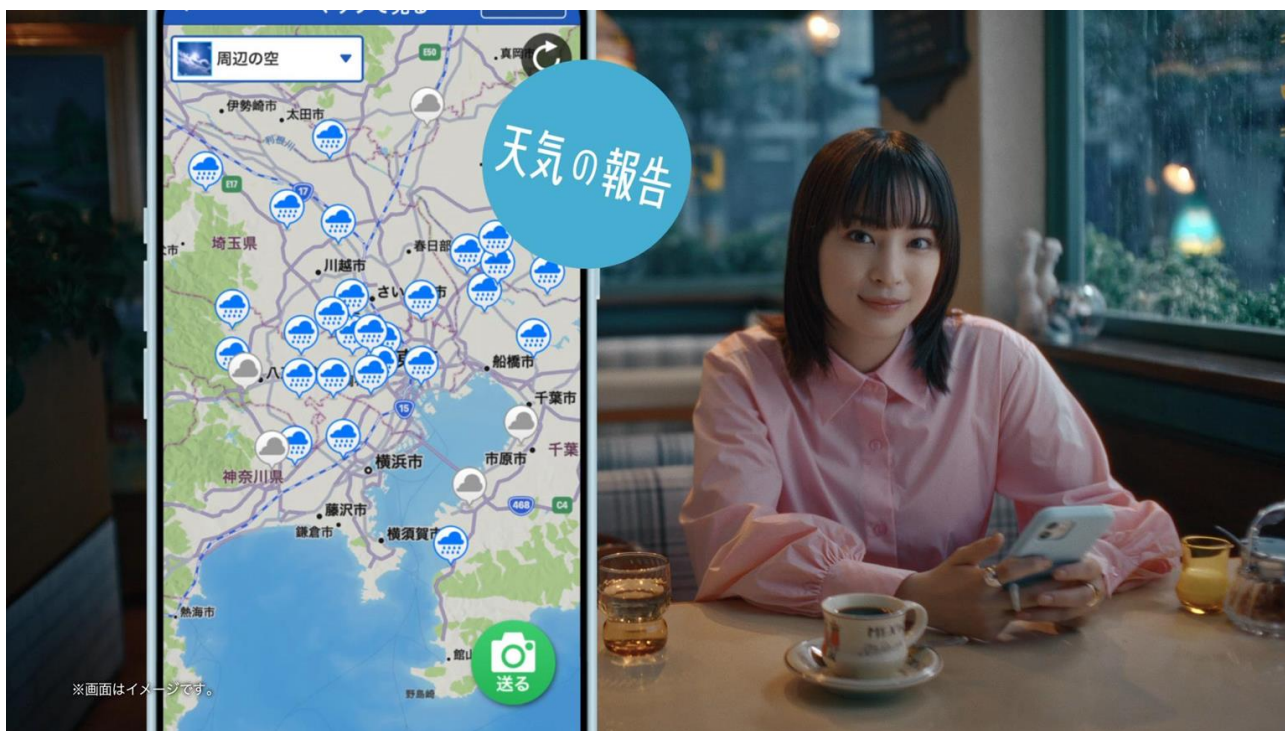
周辺の空

E50

真岡

伊勢崎市

太田市

E17

埼玉県

春日部

川越市

さい

船橋市

千葉市

千葉

八

15

横浜市

市原市

神奈川県

藤沢市

468

C4

鎌倉市

横須賀市

熱海市

館

野島崎

天気の報告

送る

※画面はイメージです。